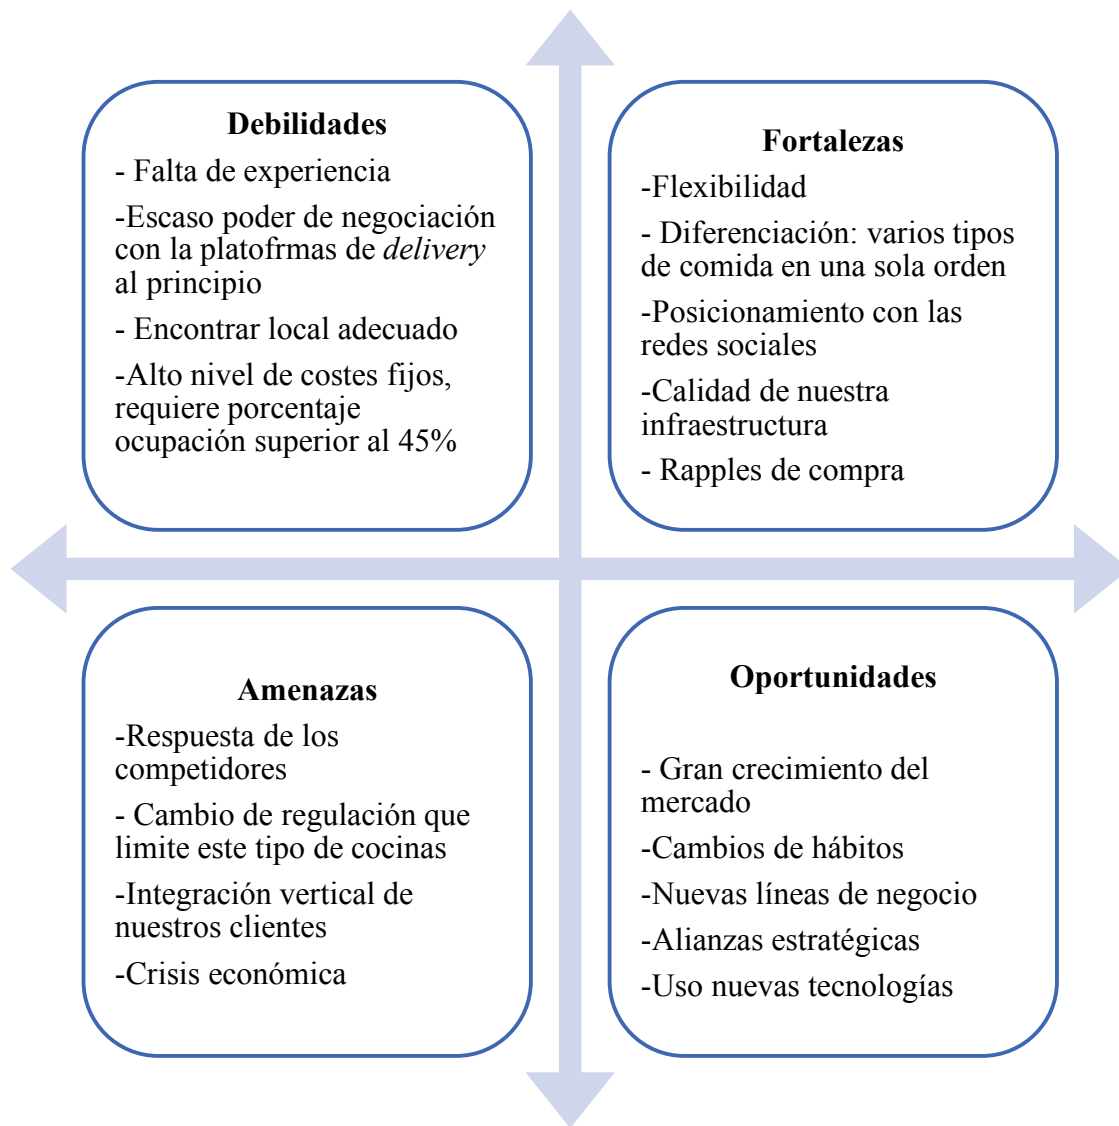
**Debilidades**

- Falta de experiencia

-Escaso poder de negociación con la platofrmas de *delivery* al principio

- Encontrar local adecuado

-Alto nivel de costes fijos, requiere porcentaje ocupación superior al 45%

**Fortalezas**

-Flexibilidad

- Diferenciación: varios tipos de comida en una sola orden

-Posicionamiento con las redes sociales

-Calidad de nuestra infraestructura

- Rapples de compra

**Amenazas**

-Respuesta de los competidores

- Cambio de regulación que limite este tipo de cocinas

-Integración vertical de nuestros clientes

-Crisis económica

**Oportunidades**

- Gran crecimiento del mercado

-Cambios de hábitos

-Nuevas líneas de negocio

-Alianzas estratégicas

-Uso nuevas tecnologías